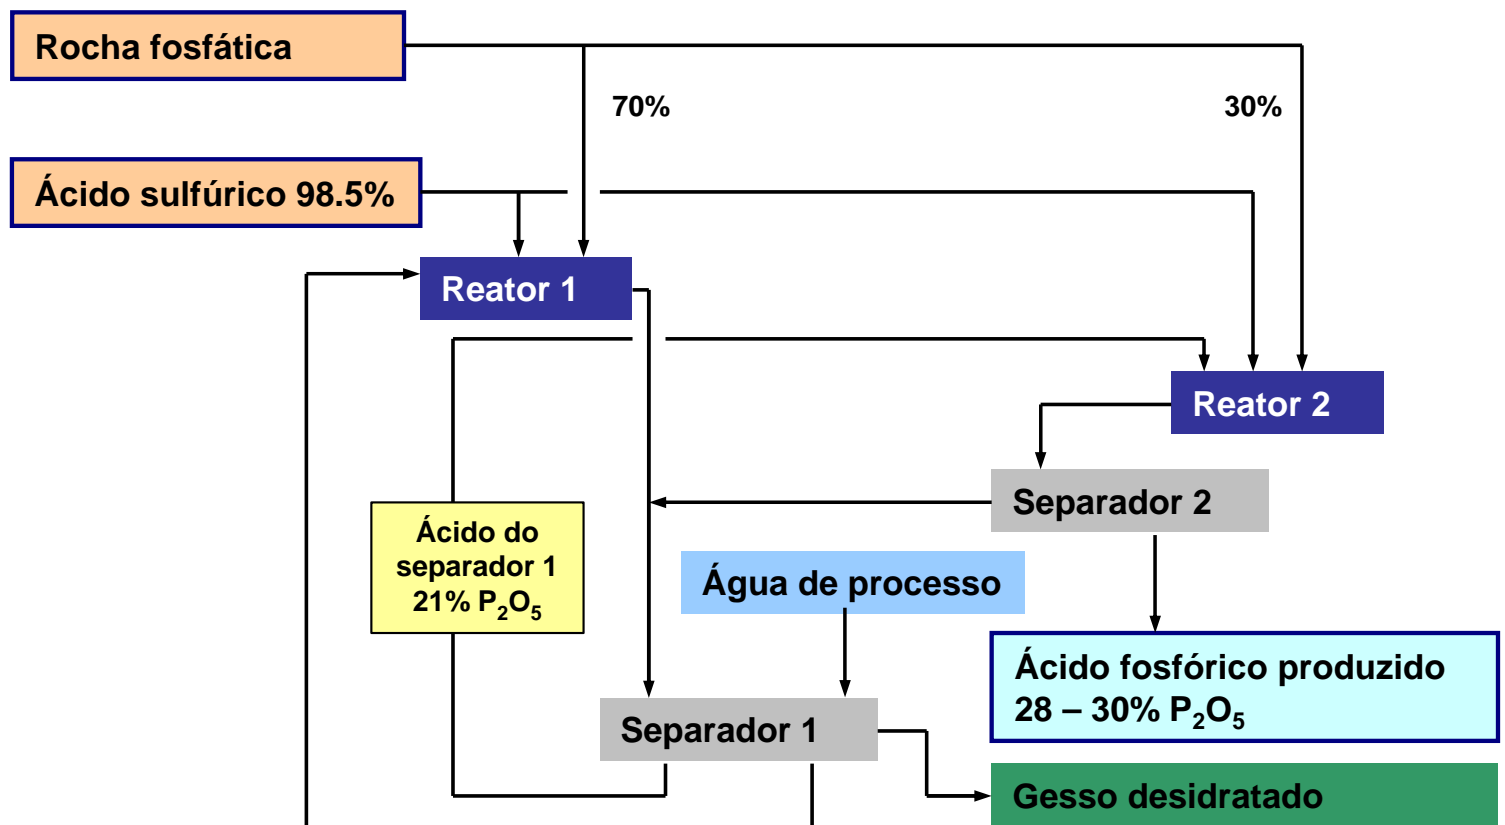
Rocha fosfática

70%

30%

Ácido sulfúrico 98.5%

Reator 1

Reator 2

Separador 2

Ácido do separador 1 21% $P_2O_5$

Água de processo

Ácido fosfórico produzido 28 – 30% $P_2O_5$

Separador 1

Gesso desidratado